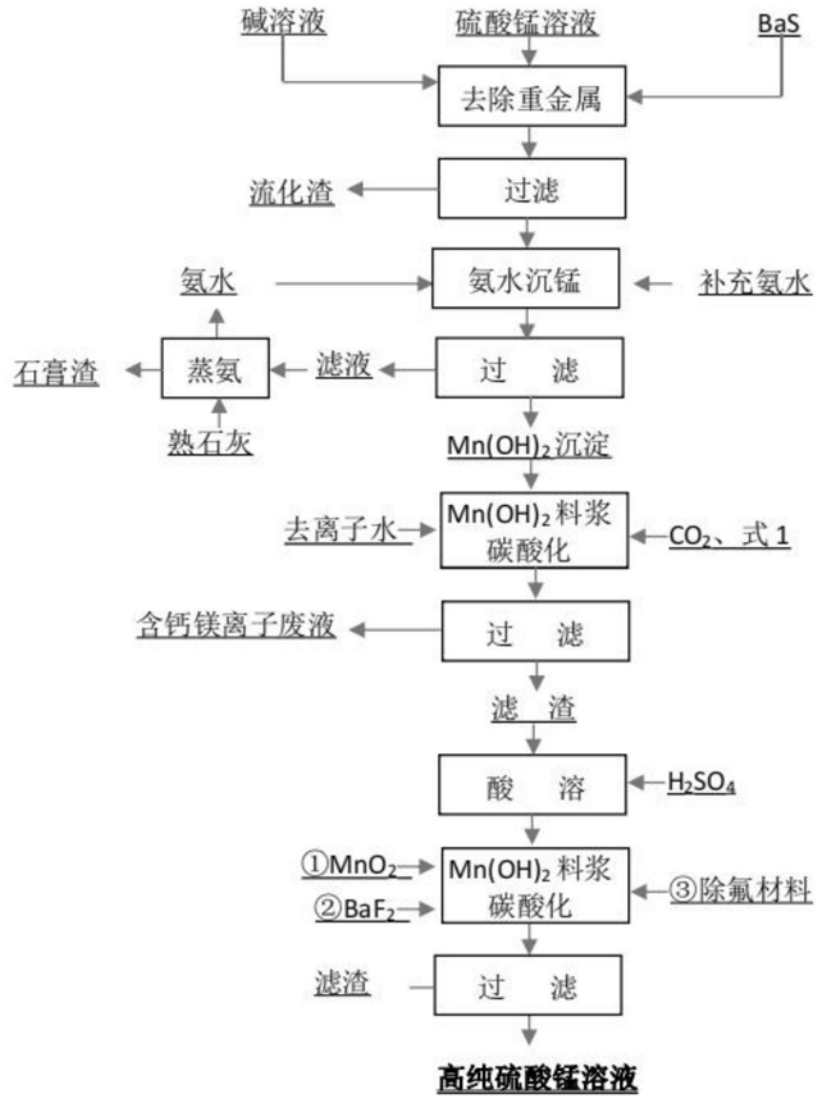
碱溶液

硫酸锰溶液

BaS

去除重金属

流化渣

过滤

氨水

氨水沉锰

补充氨水

石膏渣

蒸氨

滤液

过 滤

熟石灰

$Mn(OH)_2$沉淀

去离子水

$Mn(OH)_2$料浆碳酸化

$CO_2$、式 1

含钙镁离子废液

过 滤

滤 渣

酸 溶

$H_2SO_4$

①$MnO_2$

②$BaF_2$

$Mn(OH)_2$料浆碳酸化

③除氟材料

滤渣

过 滤

高纯硫酸锰溶液